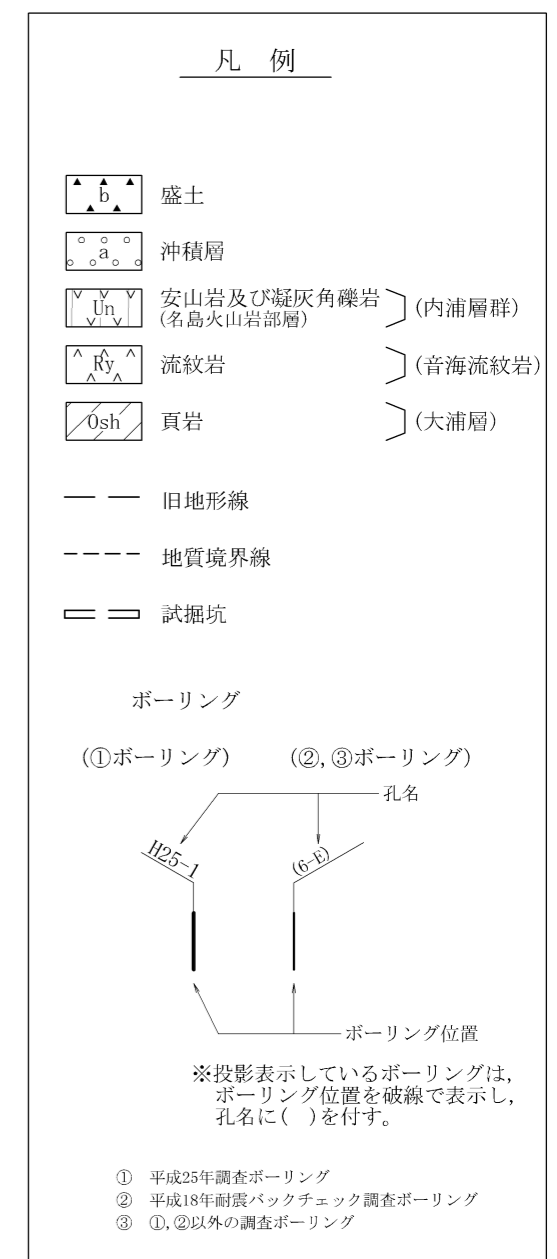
凡　例

b　盛土

a　沖積層

Un　安山岩及び凝灰角礫岩 (名島火山岩部層)　(内浦層群)

Ry　流紋岩　(音海流紋岩)

Osh　頁岩　(大浦層)

旧地形線

地質境界線

試掘坑

ボーリング

(①ボーリング)　(②, ③ボーリング)

孔名

H25-1

(6-E)

ボーリング位置

※投影表示しているボーリングは, ボーリング位置を破線で表示し, 孔名に( )を付す。

① 平成25年調査ボーリング
② 平成18年耐震バックチェック調査ボーリング
③ ①, ②以外の調査ボーリング